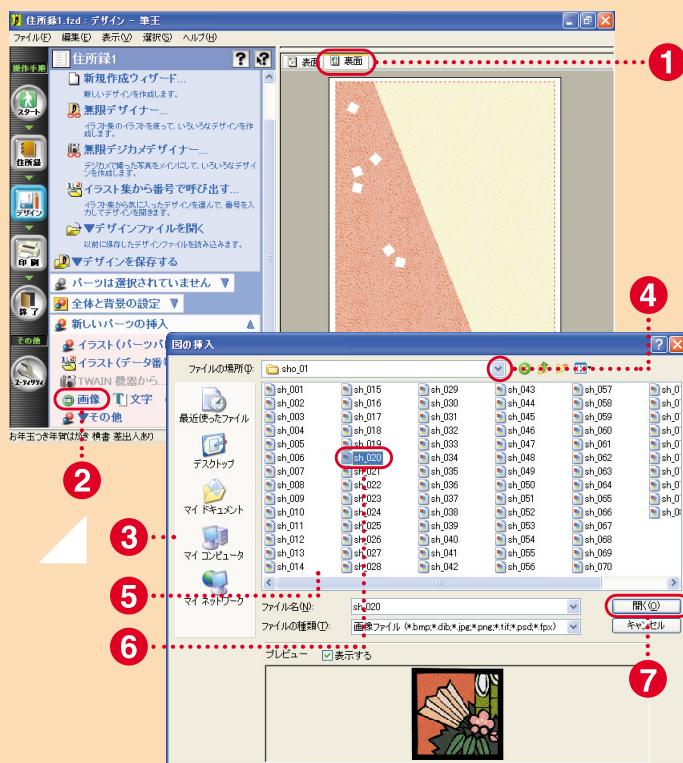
住所録1.fzd : デザイン - 筆王

ファイル(F) 編集(E) 表示(V) 選択(S) ヘルプ(H)

操作手順

スタート

住所録

デザイン

印刷

終了

その他

ユーティリティ

住所録1

新規作成ウィザード...
新しいデザインを作成します。

無限デザイナー...
イラスト集のイラストを使って、いろいろなデザインを作成します。

無限デジカメデザイナー...
デジカメで撮った写真をメインにして、いろいろなデザインを作成します。

イラスト集から番号で呼び出す...
イラスト集から気に入ったデザインを選んで、番号を入力してデザインを開きます。

▼デザインファイルを開く
以前に保存したデザインファイルを読み込みます。

▼デザインを保存する

パーツは選択されていません ▼

全体と背景の設定 ▼

新しいパーツの挿入

イラスト (パーツパ

イラスト (データ番号

TWAIN 機器から...

画像

文字

その他

お年玉つき年賀はがき 横書 差出人あり

表面 裏面

1

図の挿入

ファイルの場所(I): sho_01

最近使ったファイル

デスクトップ

マイ ドキュメント

マイ コンピュータ

マイ ネットワーク

| sh_001 | sh_015 | sh_029 | sh_043 | sh_057 | sh_0 |
|---|---|---|---|---|---|
| sh_002 | sh_016 | sh_030 | sh_044 | sh_058 | sh_0 |
| sh_003 | sh_017 | sh_031 | sh_045 | sh_059 | sh_0 |
| sh_004 | sh_018 | sh_032 | sh_046 | sh_060 | sh_0 |
| sh_005 | sh_019 | sh_033 | sh_047 | sh_061 | sh_0 |
| sh_006 | sh_020 | sh_034 | sh_048 | sh_062 | sh_0 |
| sh_007 | sh_021 | sh_035 | sh_049 | sh_063 | sh_0 |
| sh_008 | sh_022 | sh_036 | sh_050 | sh_064 | sh_0 |
| sh_009 | sh_023 | sh_037 | sh_051 | sh_065 | sh_0 |
| sh_010 | sh_024 | sh_038 | sh_052 | sh_066 | sh_0 |
| sh_011 | sh_025 | sh_039 | sh_053 | sh_067 | |
| sh_012 | sh_026 | sh_040 | sh_054 | sh_068 | |
| sh_013 | sh_027 | sh_041 | sh_055 | sh_069 | |
| sh_014 | sh_028 | sh_042 | sh_056 | sh_070 | |

ファイル名(N): sh_020

ファイルの種類(T): 画像ファイル (*.bmp;*.dib;*.jpg;*.png;*.tif;*.psd;*.fpx)

開く(O)

キャンセル

プレビュー ☑表示する

2 3 4 5 6 7